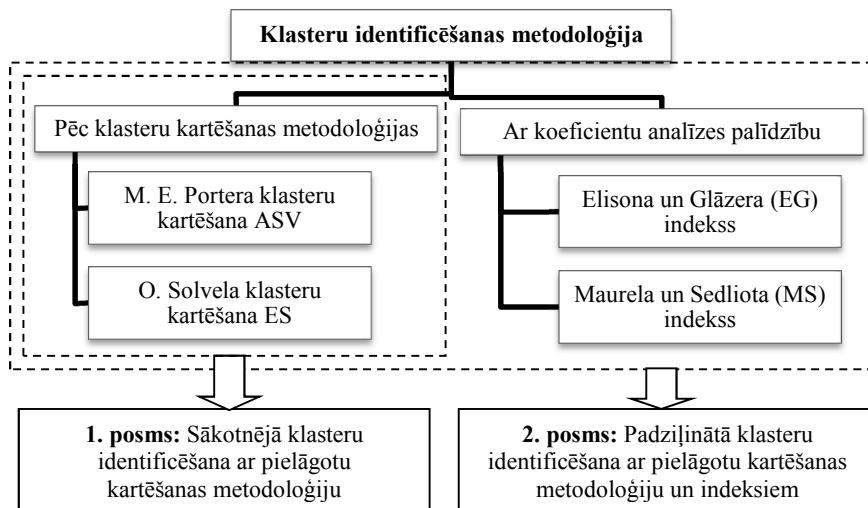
Klasteru identificēšanas metodoloģija

Pēc klasteru kartēšanas metodoloģijas

M. E. Portera klasteru kartēšana ASV

O. Solvela klasteru kartēšana ES

Ar koeficientu analīzes palīdzību

Elisona un Glāzera (EG) indekss

Maurela un Sedliota (MS) indekss

**1. posms:** Sākotnējā klasteru identificēšana ar pielāgotu kartēšanas metodoloģiju

**2. posms:** Padziļinātā klasteru identificēšana ar pielāgotu kartēšanas metodoloģiju un indeksiem